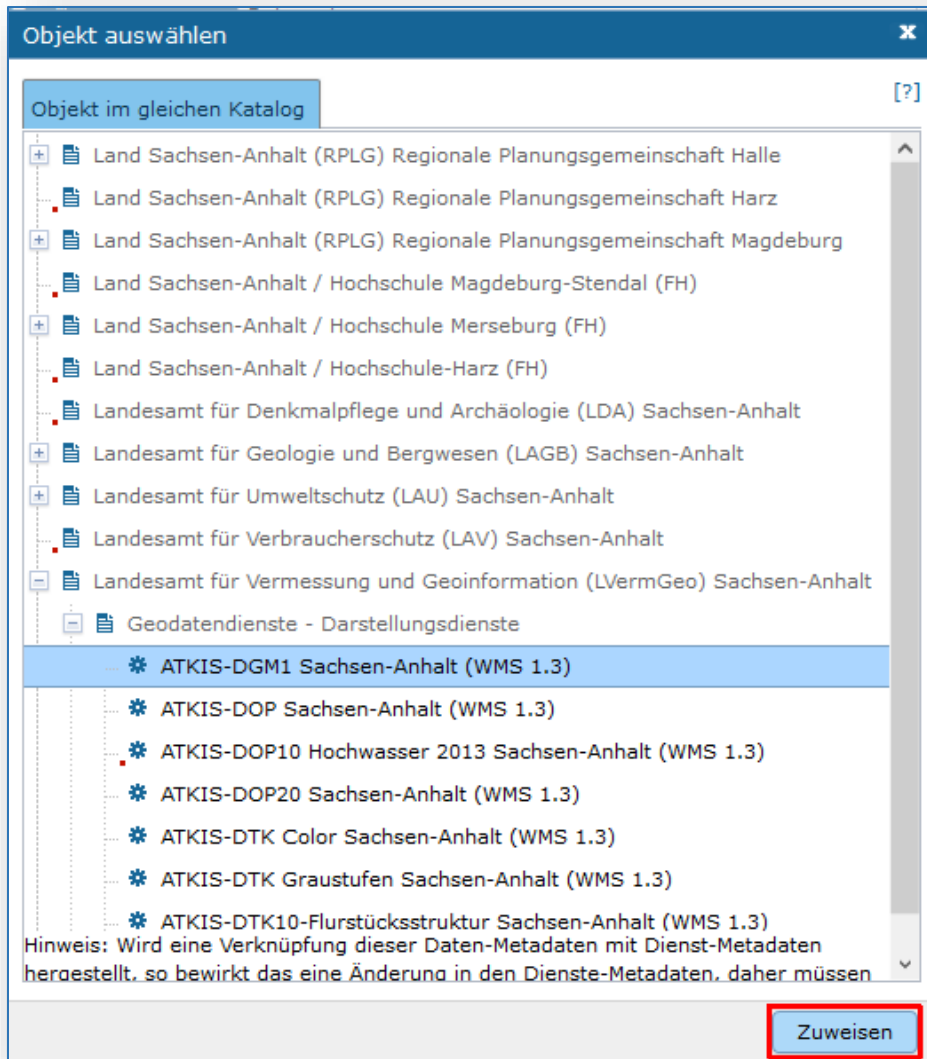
Objekt auswählen

[?]

Objekt im gleichen Katalog

Land Sachsen-Anhalt (RPLG) Regionale Planungsgemeinschaft Halle
Land Sachsen-Anhalt (RPLG) Regionale Planungsgemeinschaft Harz
Land Sachsen-Anhalt (RPLG) Regionale Planungsgemeinschaft Magdeburg
Land Sachsen-Anhalt / Hochschule Magdeburg-Stendal (FH)
Land Sachsen-Anhalt / Hochschule Merseburg (FH)
Land Sachsen-Anhalt / Hochschule-Harz (FH)
Landesamt für Denkmalpflege und Archäologie (LDA) Sachsen-Anhalt
Landesamt für Geologie und Bergwesen (LAGB) Sachsen-Anhalt
Landesamt für Umweltschutz (LAU) Sachsen-Anhalt
Landesamt für Verbraucherschutz (LAV) Sachsen-Anhalt
Landesamt für Vermessung und Geoinformation (LVermGeo) Sachsen-Anhalt
Geodatendienste - Darstellungsdienste
ATKIS-DGM1 Sachsen-Anhalt (WMS 1.3)
ATKIS-DOP Sachsen-Anhalt (WMS 1.3)
ATKIS-DOP10 Hochwasser 2013 Sachsen-Anhalt (WMS 1.3)
ATKIS-DOP20 Sachsen-Anhalt (WMS 1.3)
ATKIS-DTK Color Sachsen-Anhalt (WMS 1.3)
ATKIS-DTK Graustufen Sachsen-Anhalt (WMS 1.3)
ATKIS-DTK10-Flurstücksstruktur Sachsen-Anhalt (WMS 1.3)

Hinweis: Wird eine Verknüpfung dieser Daten-Metadaten mit Dienst-Metadaten hergestellt, so bewirkt das eine Änderung in den Dienste-Metadaten, daher müssen

Zuweisen